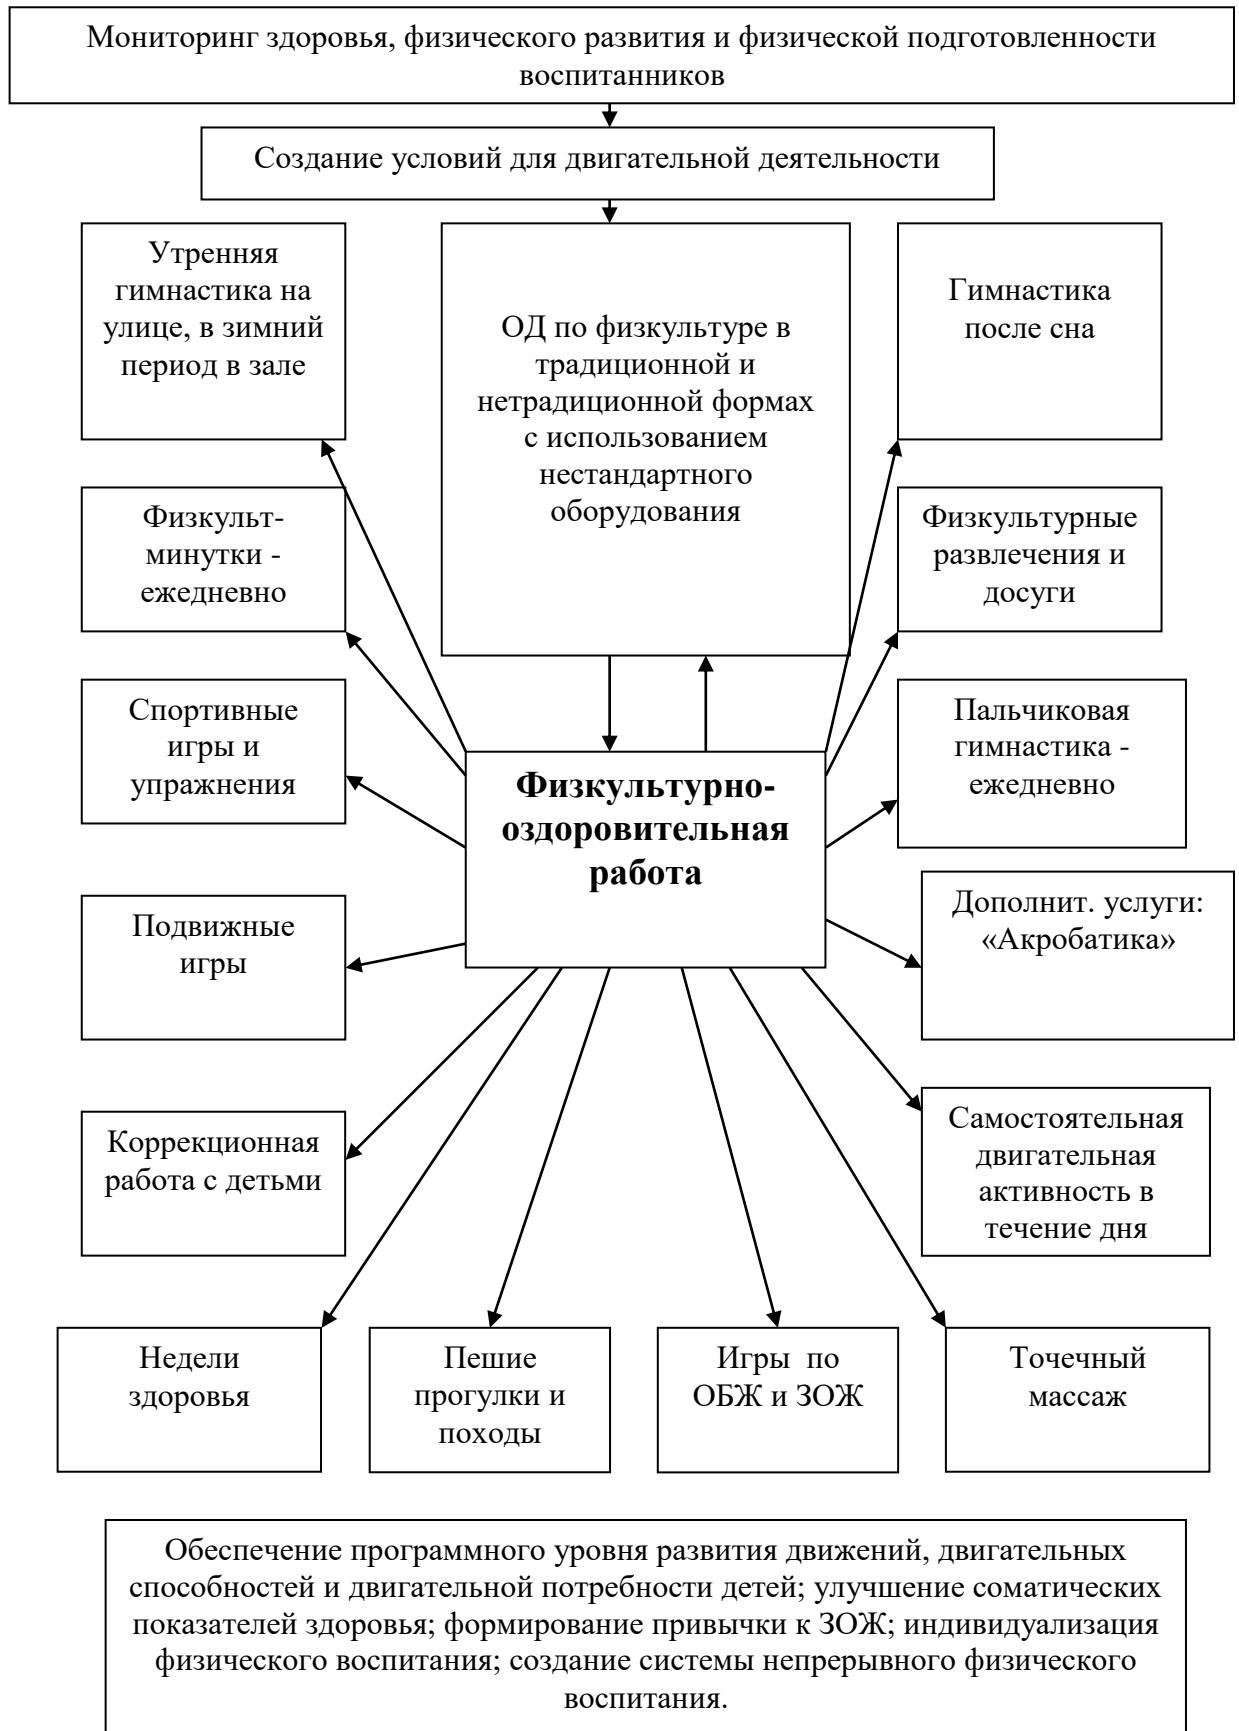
Мониторинг здоровья, физического развития и физической подготовленности воспитанников

Создание условий для двигательной деятельности

Утренняя гимнастика на улице, в зимний период в зале

ОД по физкультуре в традиционной и нетрадиционной формах с использованием нестандартного оборудования

Гимнастика после сна

Физкульт-минутки - ежедневно

Физкультурные развлечения и досуги

Спортивные игры и упражнения

Физкультурно-оздоровительная работа

Пальчиковая гимнастика - ежедневно

Подвижные игры

Дополнит. услуги: «Акробатика»

Коррекционная работа с детьми

Самостоятельная двигательная активность в течение дня

Недели здоровья

Пешие прогулки и походы

Игры по ОБЖ и ЗОЖ

Точечный массаж

Обеспечение программного уровня развития движений, двигательных способностей и двигательной потребности детей; улучшение соматических показателей здоровья; формирование привычки к ЗОЖ; индивидуализация физического воспитания; создание системы непрерывного физического воспитания.